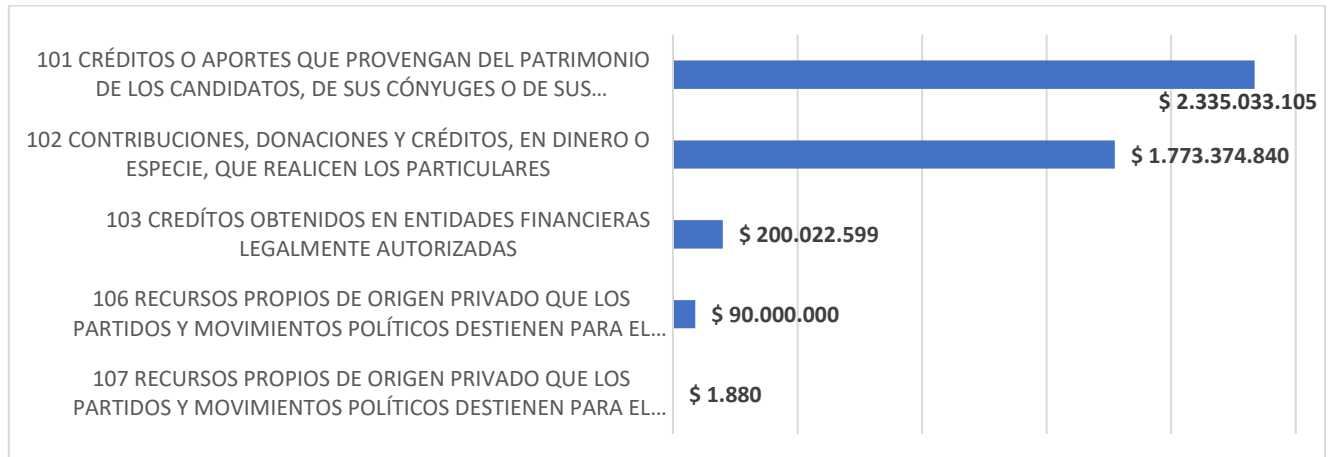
101 CRÉDITOS O APORTES QUE PROVENGAN DEL PATRIMONIO DE LOS CANDIDATOS, DE SUS CÓNYUGES O DE SUS…

$ 2.335.033.105

102 CONTRIBUCIONES, DONACIONES Y CRÉDITOS, EN DINERO O ESPECIE, QUE REALICEN LOS PARTICULARES

$ 1.773.374.840

103 CREDÍTOS OBTENIDOS EN ENTIDADES FINANCIERAS LEGALMENTE AUTORIZADAS

$ 200.022.599

106 RECURSOS PROPIOS DE ORIGEN PRIVADO QUE LOS PARTIDOS Y MOVIMIENTOS POLÍTICOS DESTIENEN PARA EL…

$ 90.000.000

107 RECURSOS PROPIOS DE ORIGEN PRIVADO QUE LOS PARTIDOS Y MOVIMIENTOS POLÍTICOS DESTIENEN PARA EL…

$ 1.880